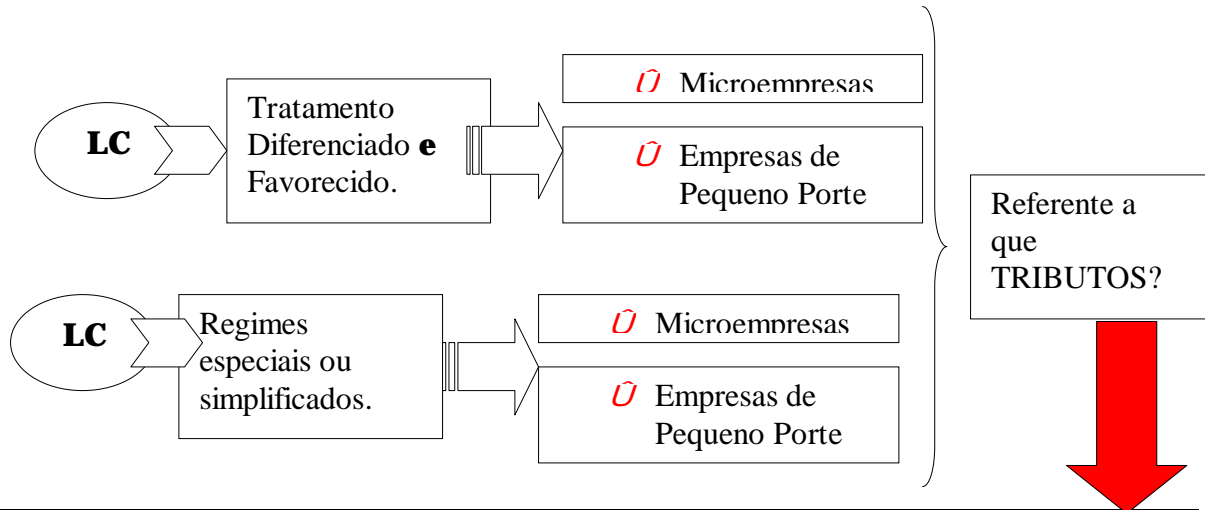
LC

Tratamento Diferenciado e Favorecido.

Û Microempresas

Û Empresas de Pequeno Porte

LC

Regimes especiais ou simplificados.

Û Microempresas

Û Empresas de Pequeno Porte

Referente a que TRIBUTOS?